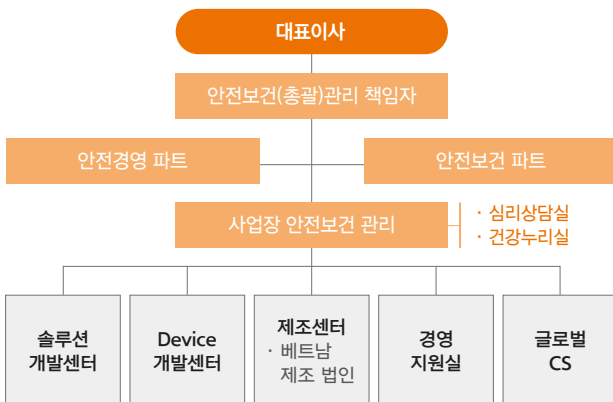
대표이사

안전보건(총괄)관리 책임자

안전경영 파트

안전보건 파트

사업장 안전보건 관리

· 심리상담실
· 건강누리실

솔루션 개발센터

Device 개발센터

제조센터
· 베트남 제조 법인

경영 지원실

글로벌 CS